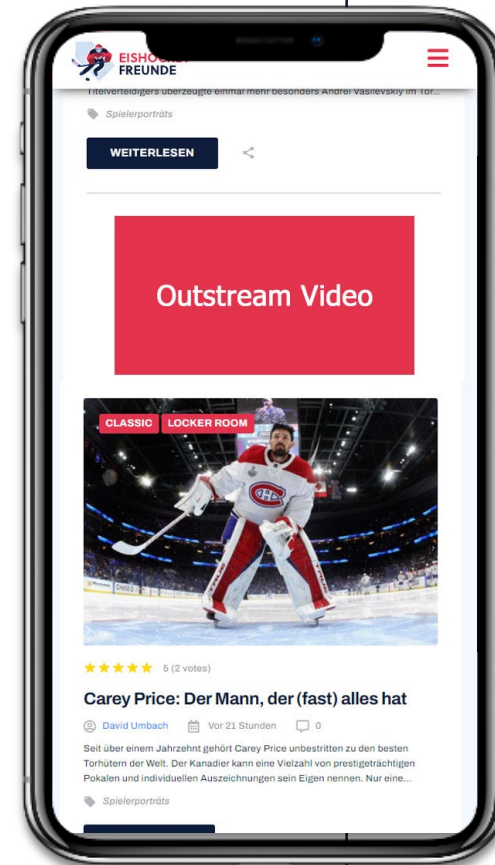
EISHOC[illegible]
FREUNDE

Titelverteidigers überzeugte einmal mehr besonders Andrei Vasilevskiy im Tor...

Spielerporträts

WEITERLESEN

Outstream Video

CLASSIC LOCKER ROOM

★★★★★ 5 (2 votes)

Carey Price: Der Mann, der (fast) alles hat

David Umbach Vor 21 Stunden 0

Seit über einem Jahrzehnt gehört Carey Price unbestritten zu den besten Torhütern der Welt. Der Kanadier kann eine Vielzahl von prestigeträchtigen Pokalen und individuellen Auszeichnungen sein Eigen nennen. Nur eine...

Spielerporträts